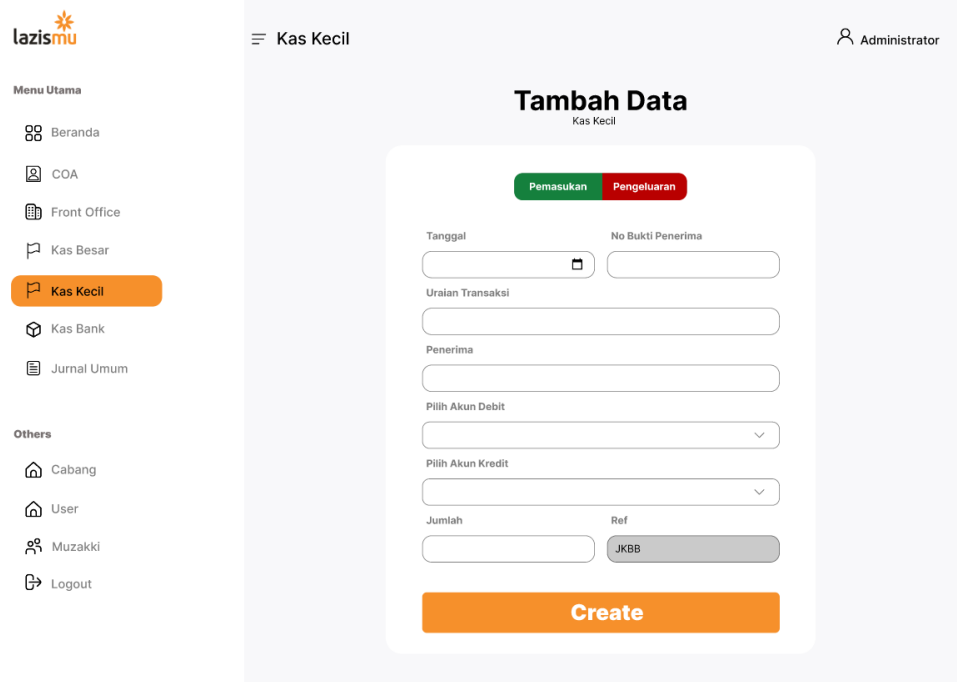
lazismu

Menu Utama

Beranda

COA

Front Office

Kas Besar

Kas Kecil

Kas Bank

Jurnal Umum

Others

Cabang

User

Muzakki

Logout

Kas Kecil

Administrator

Tambah Data

Kas Kecil

Pemasukan Pengeluaran

Tanggal

No Bukti Penerima

Uraian Transaksi

Penerima

Pilih Akun Debit

Pilih Akun Kredit

Jumlah

Ref

JKBB

Create